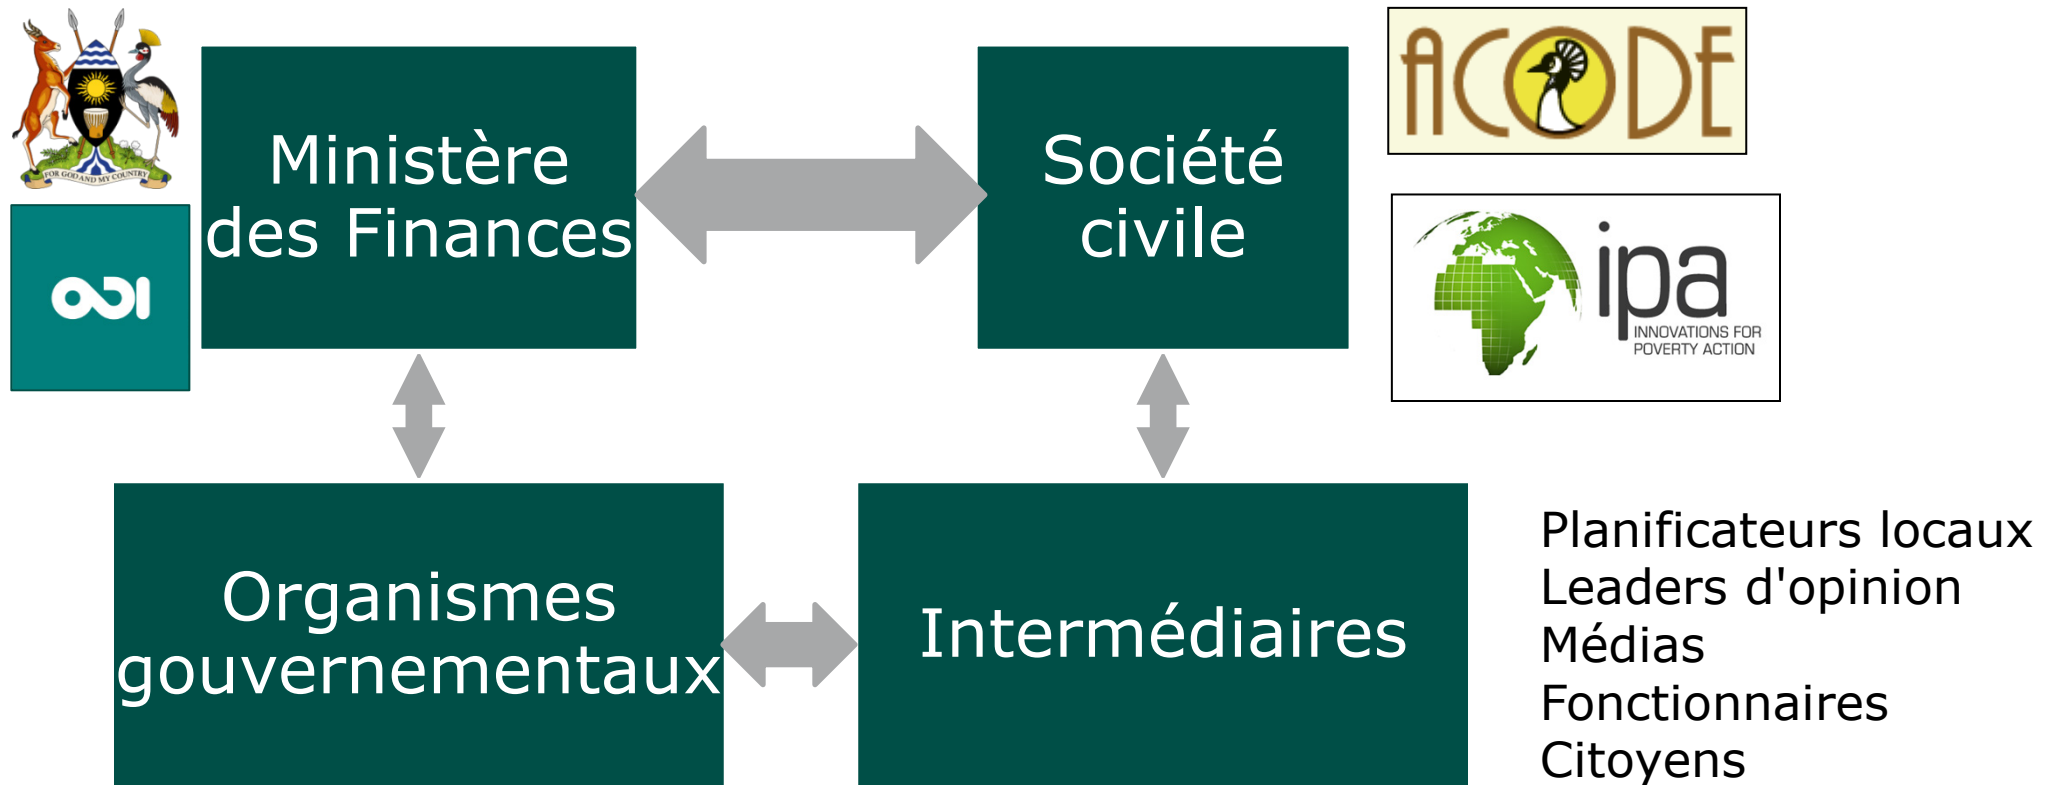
FOR GOD AND MY COUNTRY

odi

Ministère des Finances

Société civile

ACODE

ipa
INNOVATIONS FOR POVERTY ACTION

Organismes gouvernementaux

Intermédiaires

Planificateurs locaux
Leaders d'opinion
Médias
Fonctionnaires
Citoyens